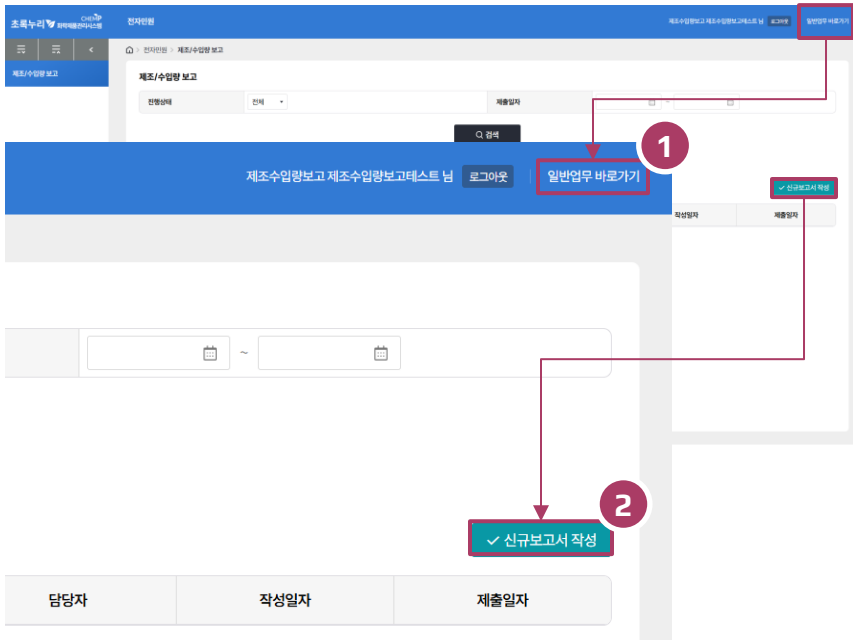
초록누리 CHEMP 화학제품관리시스템

전자민원

제조수입량보고 제조수입량보고테스트 님 로그아웃 일반업무 바로가기

제조/수입량 보고

전자민원 > 제조/수입량 보고

제조/수입량 보고

진행상태 전체

제출일자

검색

제조수입량보고 제조수입량보고테스트 님 로그아웃 일반업무 바로가기

1

~

신규보고서 작성

작성일자 제출일자

2

신규보고서 작성

| 담당자 | 작성일자 | 제출일자 |
|---|---|---|